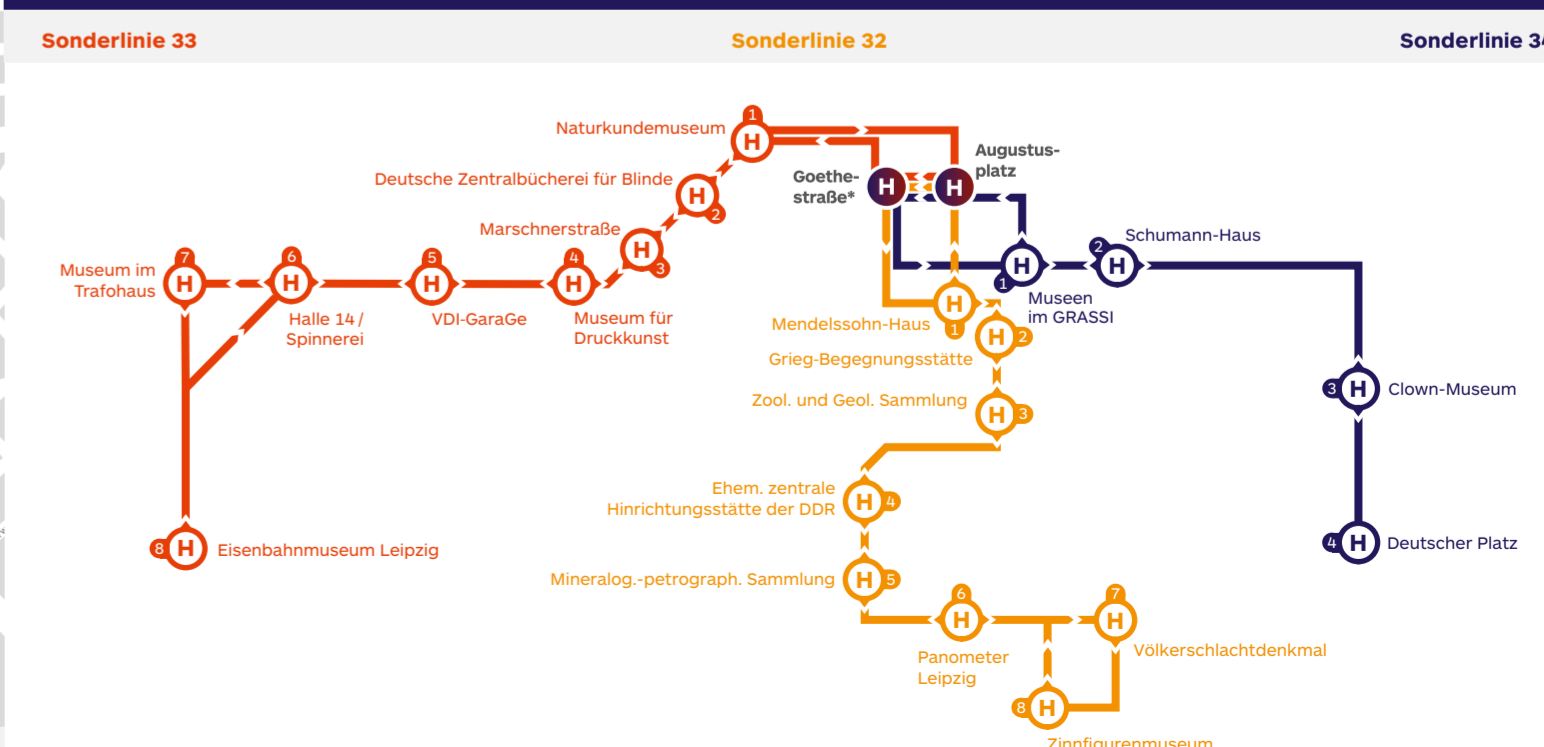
Sonderlinie 33

Sonderlinie 32

Sonderlinie 3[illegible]

1 H Naturkundemuseum

H 2 Deutsche Zentralbücherei für Blinde

H 3 Marschnerstraße

4 H Museum für Druckkunst

5 H VDI-GaraGe

6 H Halle 14 / Spinnerei

7 H Museum im Trafohaus

8 H Eisenbahnmuseum Leipzig

H Goethestraße*

H Augustusplatz

H 1 Mendelssohn-Haus

H 2 Grieg-Begegnungsstätte

H 3 Zool. und Geol. Sammlung

H 4 Ehem. zentrale Hinrichtungsstätte der DDR

H 5 Mineralog.-petrograph. Sammlung

6 H Panometer Leipzig

7 H Völkerschlachtdenkmal

8 H Zinnfigurenmuseum

1 H Museen im GRASSI

2 H Schumann-Haus

3 H Clown-Museum

4 H Deutscher Platz